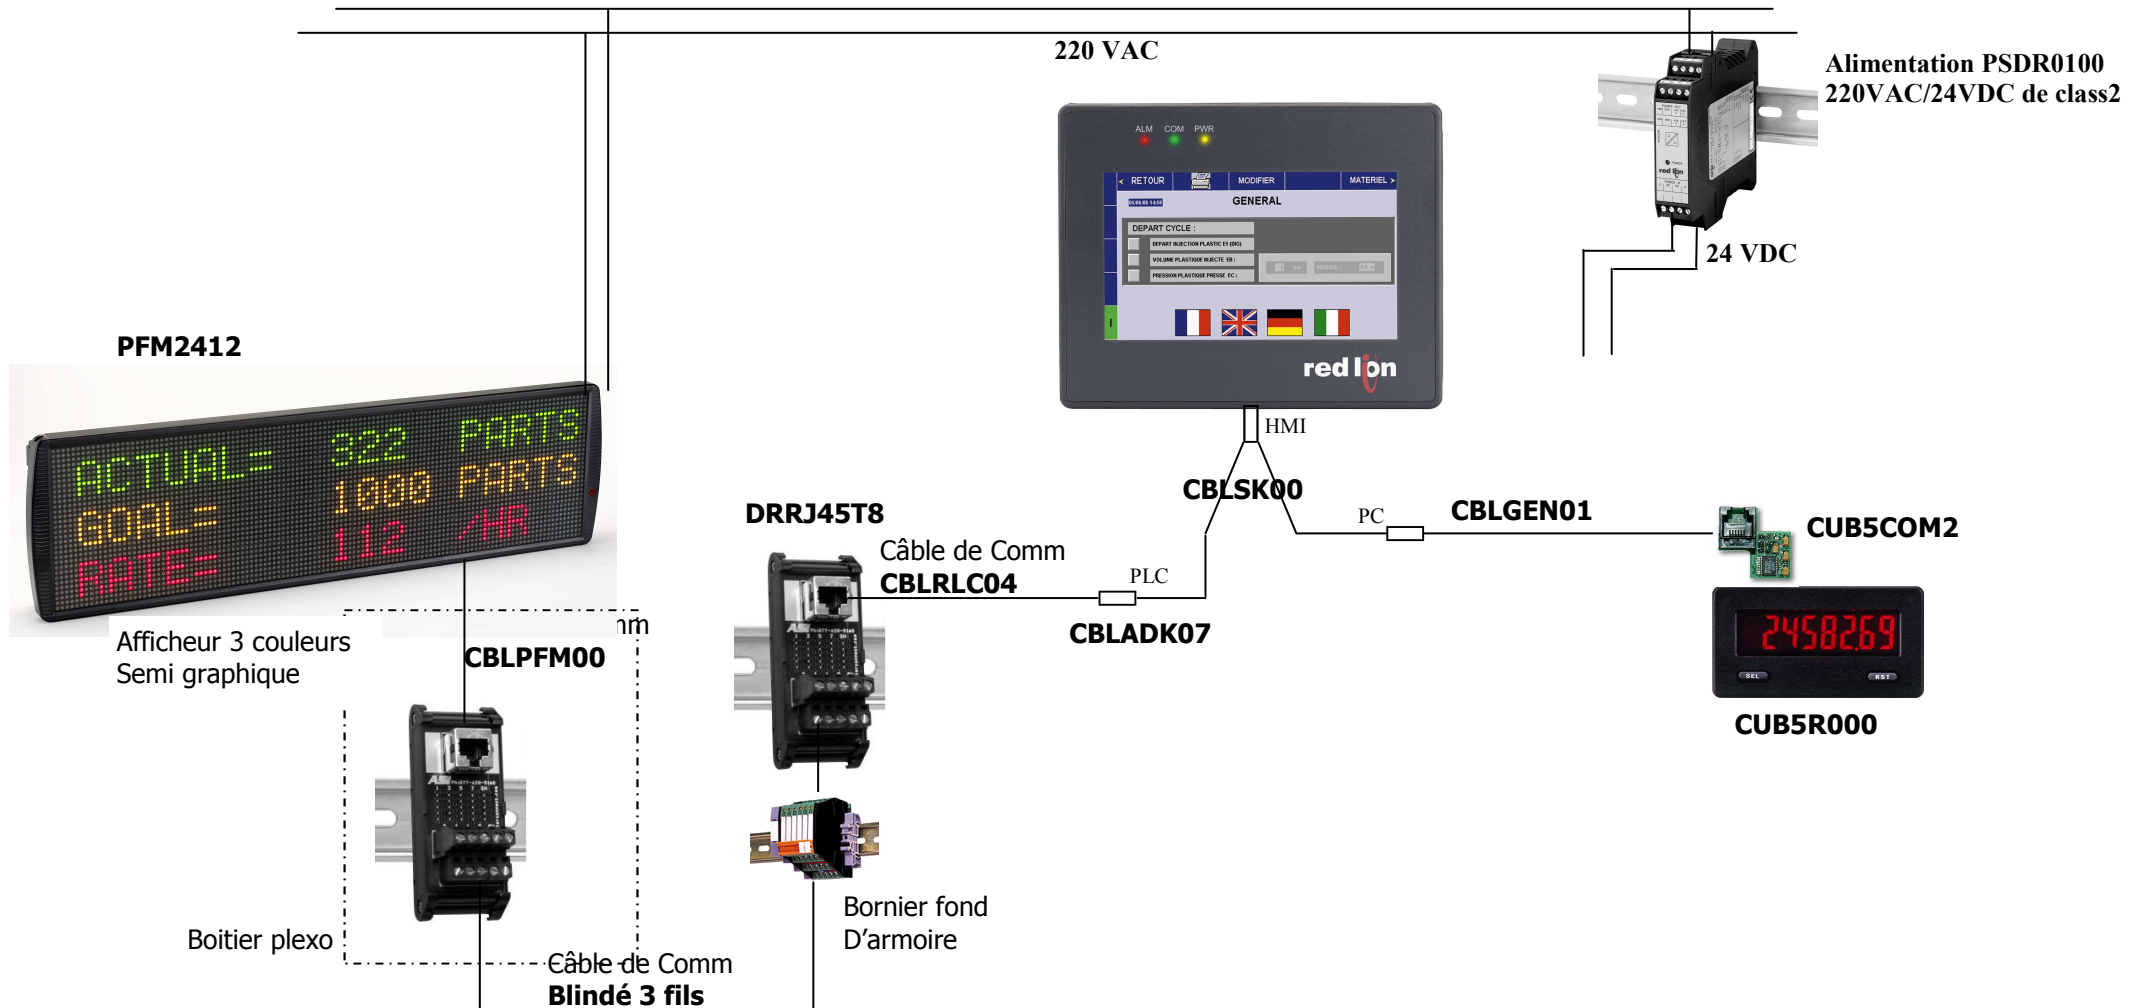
220 VAC

Alimentation PSDR0100
220VAC/24VDC de class2

24 VDC

ALM COM PWR

< RETOUR MODIFIER MATERIEL >

GENERAL

DEPART CYCLE :

red lion

HMI

PFM2412

ACTUAL= 322 PARTS
GOAL= 1000 PARTS
RATE= 112 /HR

Afficheur 3 couleurs
Semi graphique

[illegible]m

CBLPFM00

DRRJ45T8

Câble de Comm
CBLRLC04

PLC

CBLADK07

CBLSK00

PC

CBLGEN01

CUB5COM2

245826.9

SEL RST

CUB5R000

Bornier fond
D'armoire

Boitier plexo

Câble de Comm
Blindé 3 fils